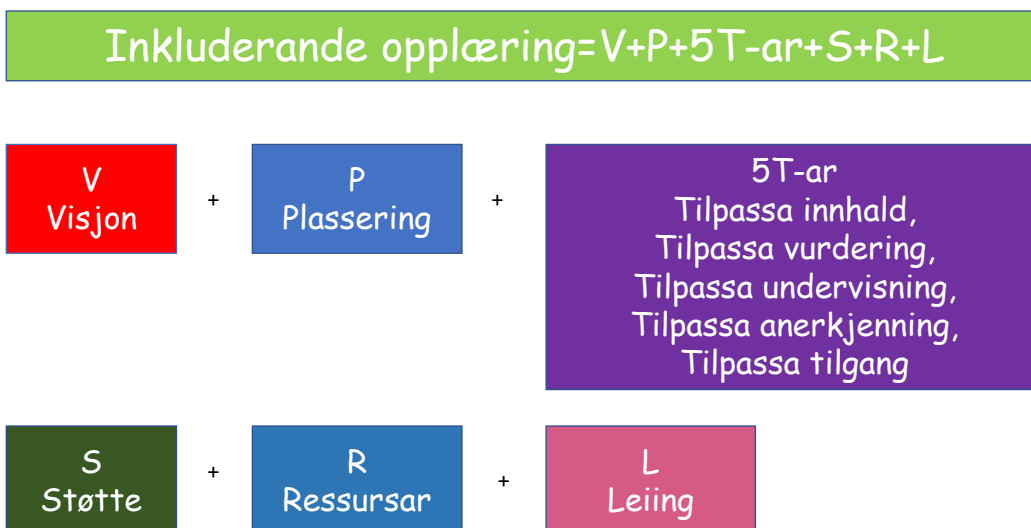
Inkluderande opplæring=V+P+5T-ar+S+R+L

V
Visjon

+

P
Plassering

+

5T-ar
Tilpassa innhald,
Tilpassa vurdering,
Tilpassa undervisning,
Tilpassa anerkjenning,
Tilpassa tilgang

S
Støtte

+

R
Ressursar

+

L
Leiing